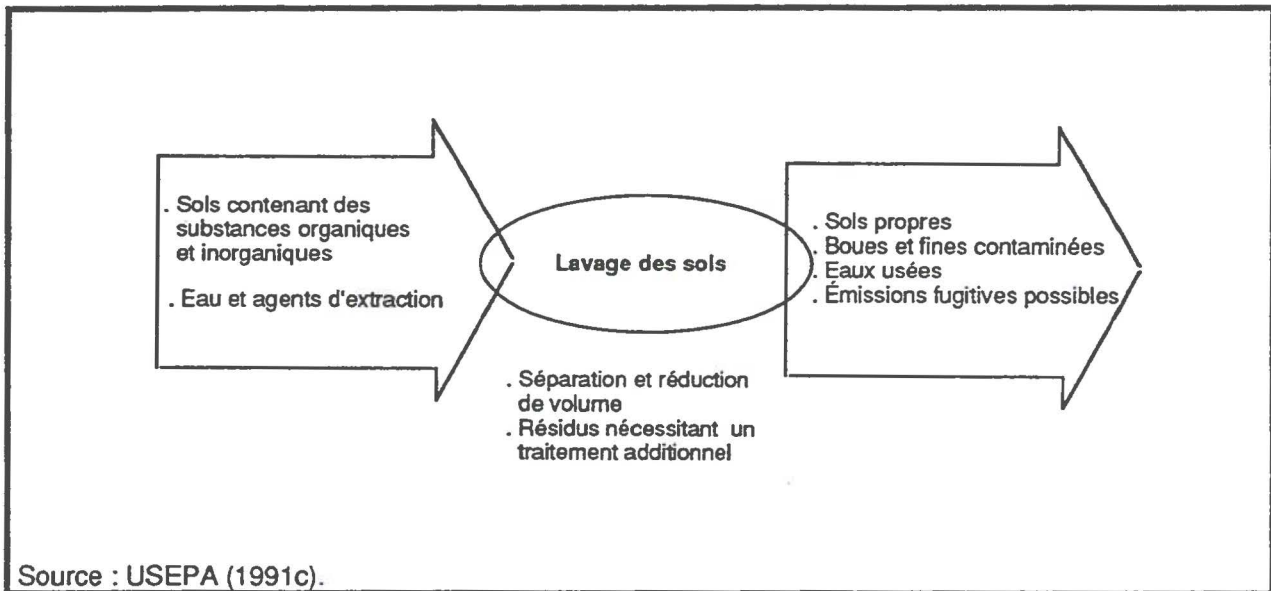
. Sols contenant des substances organiques et inorganiques

. Eau et agents d'extraction

Lavage des sols

. Sols propres
. Boues et fines contaminées
. Eaux usées
. Émissions fugitives possibles

. Séparation et réduction de volume
. Résidus nécessitant un traitement additionnel

Source : USEPA (1991c).